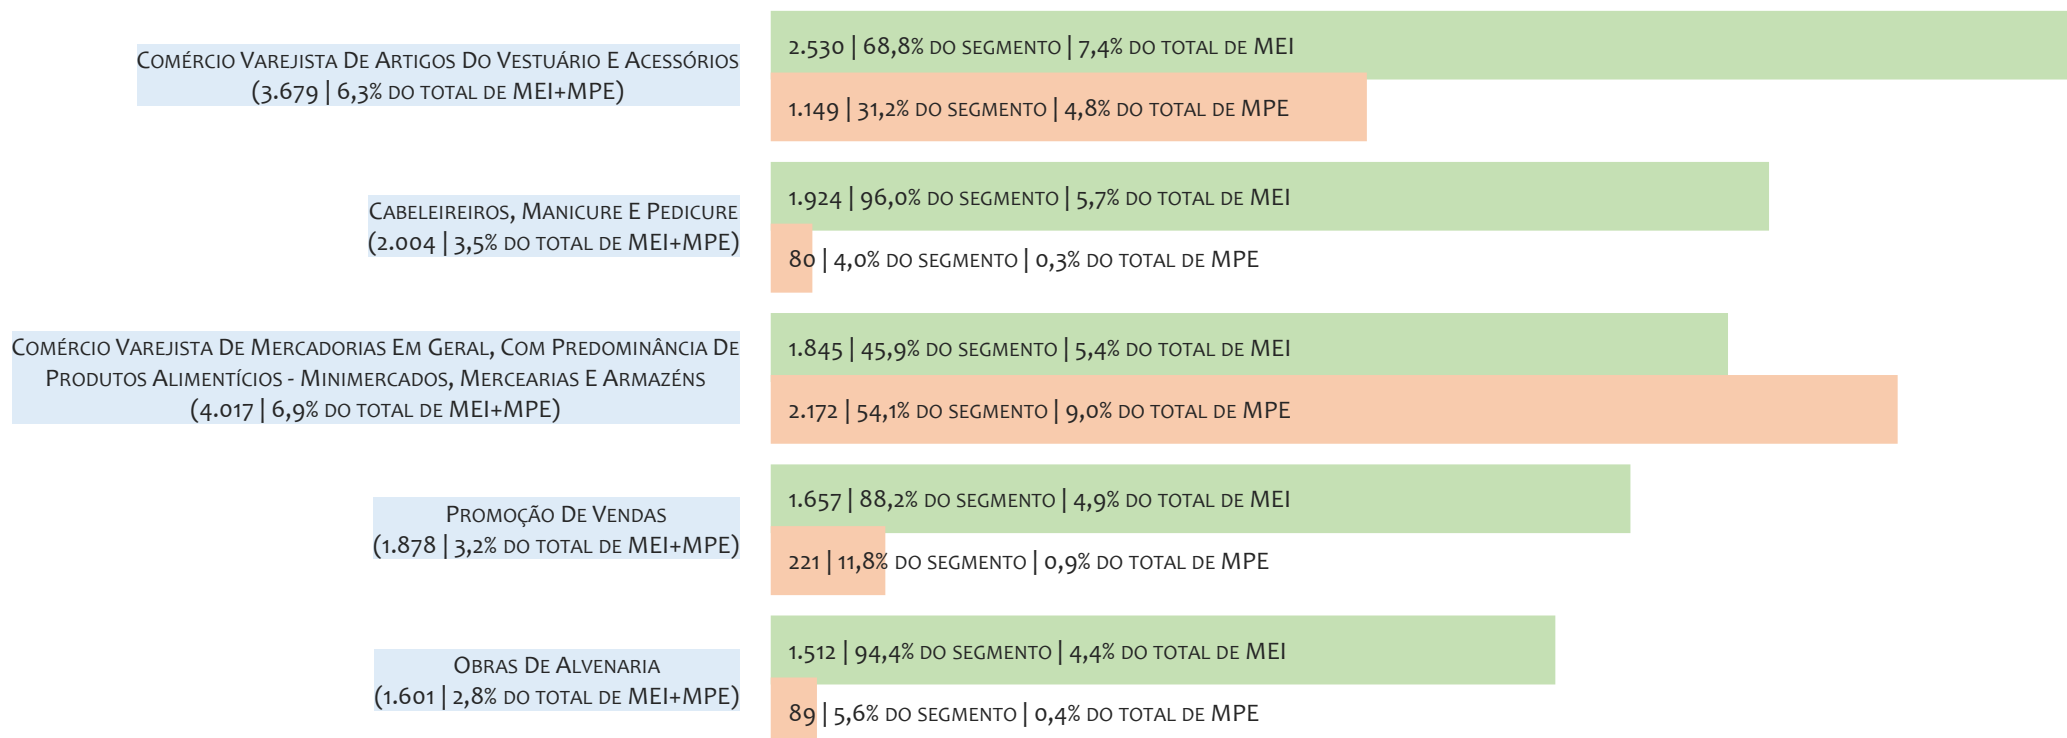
Comércio Varejista De Artigos Do Vestuário E Acessórios
(3.679 | 6,3% do total de MEI+MPE)

2.530 | 68,8% do segmento | 7,4% do total de MEI

1.149 | 31,2% do segmento | 4,8% do total de MPE

Cabeleireiros, Manicure E Pedicure
(2.004 | 3,5% do total de MEI+MPE)

1.924 | 96,0% do segmento | 5,7% do total de MEI

80 | 4,0% do segmento | 0,3% do total de MPE

Comércio Varejista De Mercadorias Em Geral, Com Predominância De Produtos Alimentícios - Minimercados, Mercearias E Armazéns
(4.017 | 6,9% do total de MEI+MPE)

1.845 | 45,9% do segmento | 5,4% do total de MEI

2.172 | 54,1% do segmento | 9,0% do total de MPE

Promoção De Vendas
(1.878 | 3,2% do total de MEI+MPE)

1.657 | 88,2% do segmento | 4,9% do total de MEI

221 | 11,8% do segmento | 0,9% do total de MPE

Obras De Alvenaria
(1.601 | 2,8% do total de MEI+MPE)

1.512 | 94,4% do segmento | 4,4% do total de MEI

89 | 5,6% do segmento | 0,4% do total de MPE